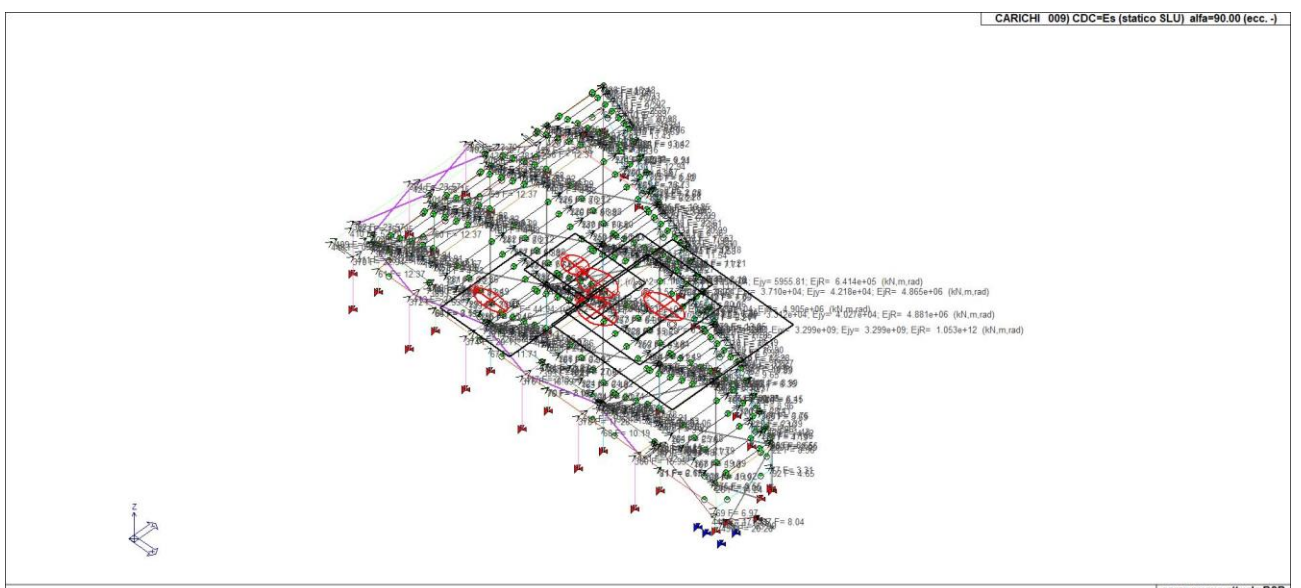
CARICHI 009) CDC=Es (statico SLU) alfa=90.00 (ecc. -)

F= 9.42

F= 12.37

F= 12.37

12.37

F= 11.21

Ejy= 5955.81; EjR= 6.414e+05 (kN,m,rad)

3.710e+04; Ejy= 4.218e+04; EjR= 4.865e+06 (kN,m,rad)

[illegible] 4.96e+06 (kN,m,rad)

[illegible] Ejy= 4.02e+04; EjR= 4.881e+06 (kN,m,rad)

3.299e+09; Ejy= 3.299e+09; EjR= 1.053e+12 (kN,m,rad)

11.71

F= 6.39

10.19

F= 3.31

F= 6.97

F= 8.04

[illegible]